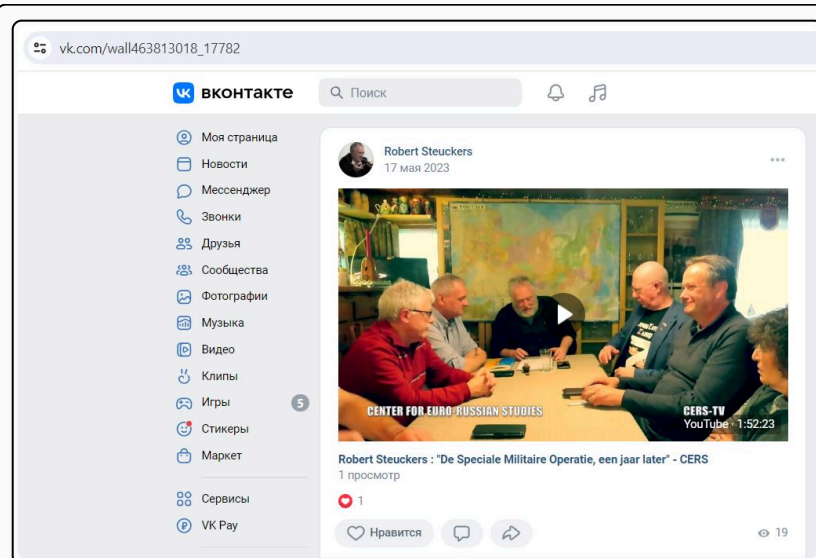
vk.com/wall463813018_17782

вконтакте

Поиск

Моя страница
Новости
Мессенджер
Звонки
Друзья
Сообщества
Фотографии
Музыка
Видео
Клипы
Игры 5
Стикеры
Маркет

Сервисы
VK Pay

Robert Steuckers
17 мая 2023

CENTER FOR EURO-RUSSIAN STUDIES
CERS-TV
YouTube · 1:52:23

Robert Steuckers : "De Speciale Militaire Operatie, een jaar later" - CERS
1 просмотр

1

Нравится

19